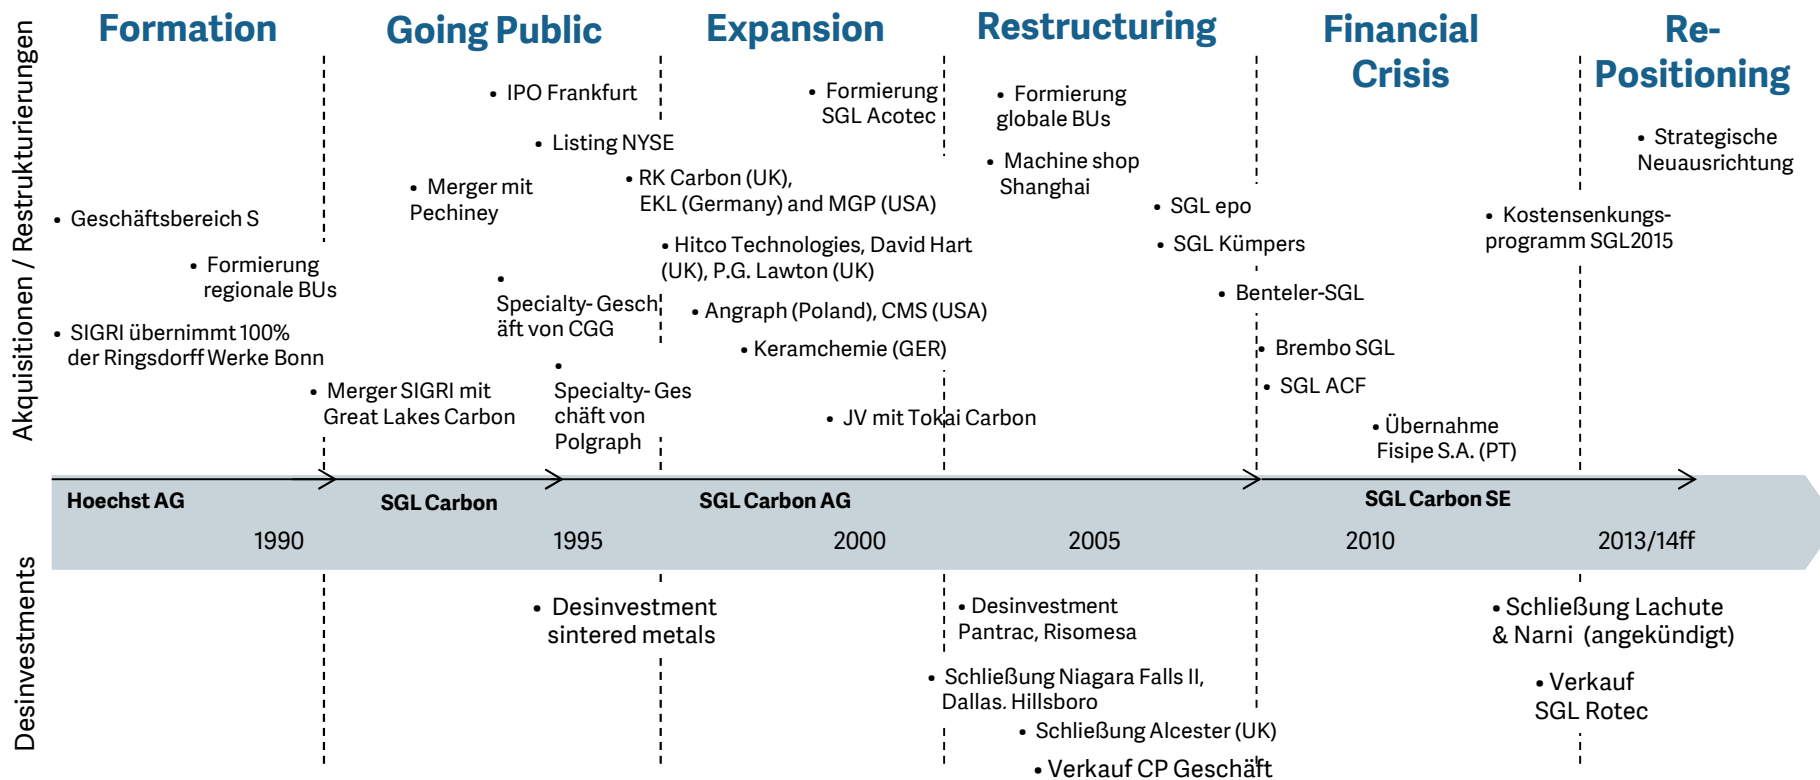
Akquisitionen / Restrukturierungen

Formation

Going Public

Expansion

Restructuring

Financial Crisis

Re-Positioning

• IPO Frankfurt

• Listing NYSE

• Formierung SGL Acotec

• Formierung globale BUs

• Machine shop Shanghai

• Strategische Neuausrichtung

• Geschäftsbereich S

• Merger mit Pechiney

• RK Carbon (UK), EKL (Germany) and MGP (USA)

• SGL epo

• SGL Kümpers

• Kostensenkungsprogramm SGL2015

• Formierung regionale BUs

• Hitco Technologies, David Hart (UK), P.G. Lawton (UK)

• Specialty-Geschäft von CGG

• Angraph (Poland), CMS (USA)

• Benteler-SGL

• SIGRI übernimmt 100% der Ringsdorff Werke Bonn

• Keramchemie (GER)

• Brembo SGL

• Merger SIGRI mit Great Lakes Carbon

• Specialty-Geschäft von Polgraph

• SGL ACF

• JV mit Tokai Carbon

• Übernahme Fisipe S.A. (PT)

Hoechst AG

SGL Carbon

SGL Carbon AG

SGL Carbon SE

1990

1995

2000

2005

2010

2013/14ff

Desinvestments

• Desinvestment sintered metals

• Desinvestment Pantrac, Risomesa

• Schließung Lachute & Narni (angekündigt)

• Schließung Niagara Falls II, Dallas. Hillsboro

• Verkauf SGL Rotec

• Schließung Alcester (UK)

• Verkauf CP Geschäft